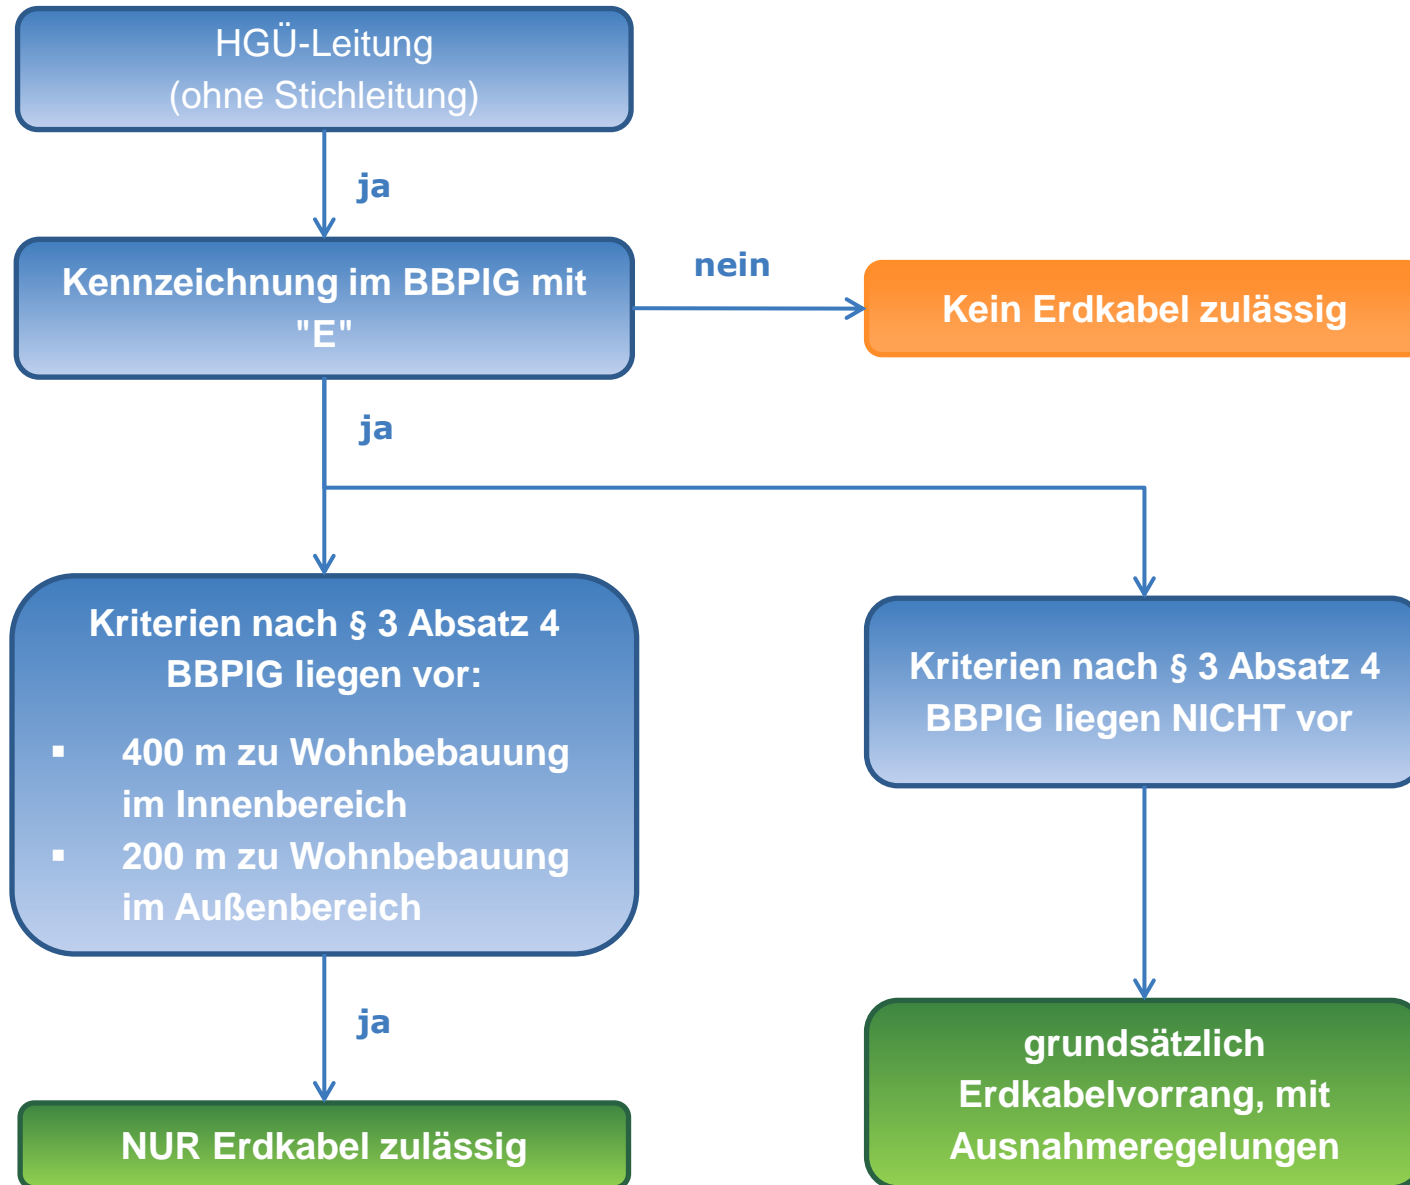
HGÜ-Leitung
(ohne Stichleitung)

ja

Kennzeichnung im BBPlG mit "E"

nein

Kein Erdkabel zulässig

ja

Kriterien nach § 3 Absatz 4 BBPlG liegen vor:

- 400 m zu Wohnbebauung im Innenbereich
- 200 m zu Wohnbebauung im Außenbereich

Kriterien nach § 3 Absatz 4 BBPlG liegen NICHT vor

ja

NUR Erdkabel zulässig

grundsätzlich Erdkabelvorrang, mit Ausnahmeregelungen